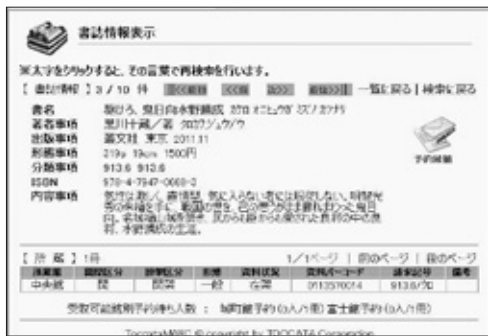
書誌情報表示

※太字をクリックすると、その言葉で再検索を行います。

【 書誌情報 】3 / 10 件　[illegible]　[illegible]　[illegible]　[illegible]　一覧に戻る | 検索に戻る

書名　駆けろ、鬼目向き御戦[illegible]
著者事項　黒川十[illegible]／著
出版事項　叢文社 東京 2011.11
形態事項　219p 19cm 1500円
分類事項　913.6 913.6
ISBN　978-4-7947-0660-0
内容事項　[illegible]

予約画面

【 所 蔵 】1件　1/1ページ | 前のページ | 後のページ

| 所蔵館 | 資料区分 | 貸出区分 | 配架 | 資料状態 | 資料バーコード | 請求記号 | 備考 |
|---|---|---|---|---|---|---|---|
| 中央館 | 一般 | 開架 | 一般 | 在架 | 0113570014 | 913.6/ｸﾛ |  |

受取可能館別予約待ち人数：　城町館予約(0人/1冊) 富士館予約(0人/1冊)

TOCCATA/MARC © copyright by TOCCATA Corporation